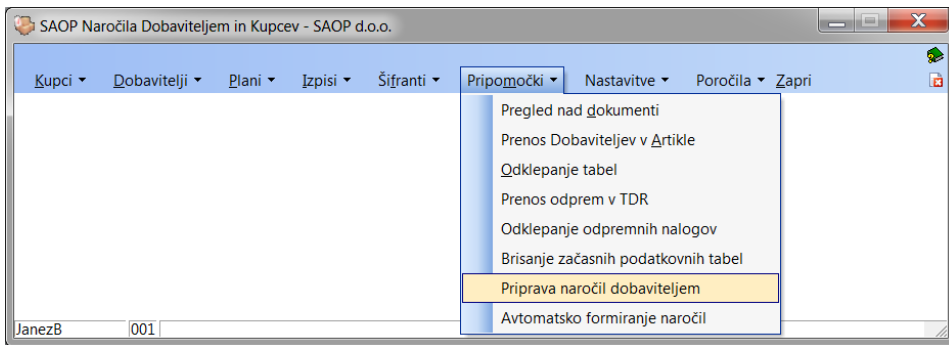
SAOP Naročila Dobaviteljem in Kupcev - SAOP d.o.o.

Kupci ▾ Dobavitelji ▾ Plani ▾ Izpisi ▾ Šifranti ▾ Pripomočki ▾ Nastavitve ▾ Poročila ▾ Zapri

Pregled nad dokumenti
Prenos Dobaviteljev v Artikle
Odklepanje tabel
Prenos odprem v TDR
Odklepanje odpremnih nalogov
Brisanje začasnih podatkovnih tabel
Priprava naročil dobaviteljem
Avtomatsko formiranje naročil

JanezB 001